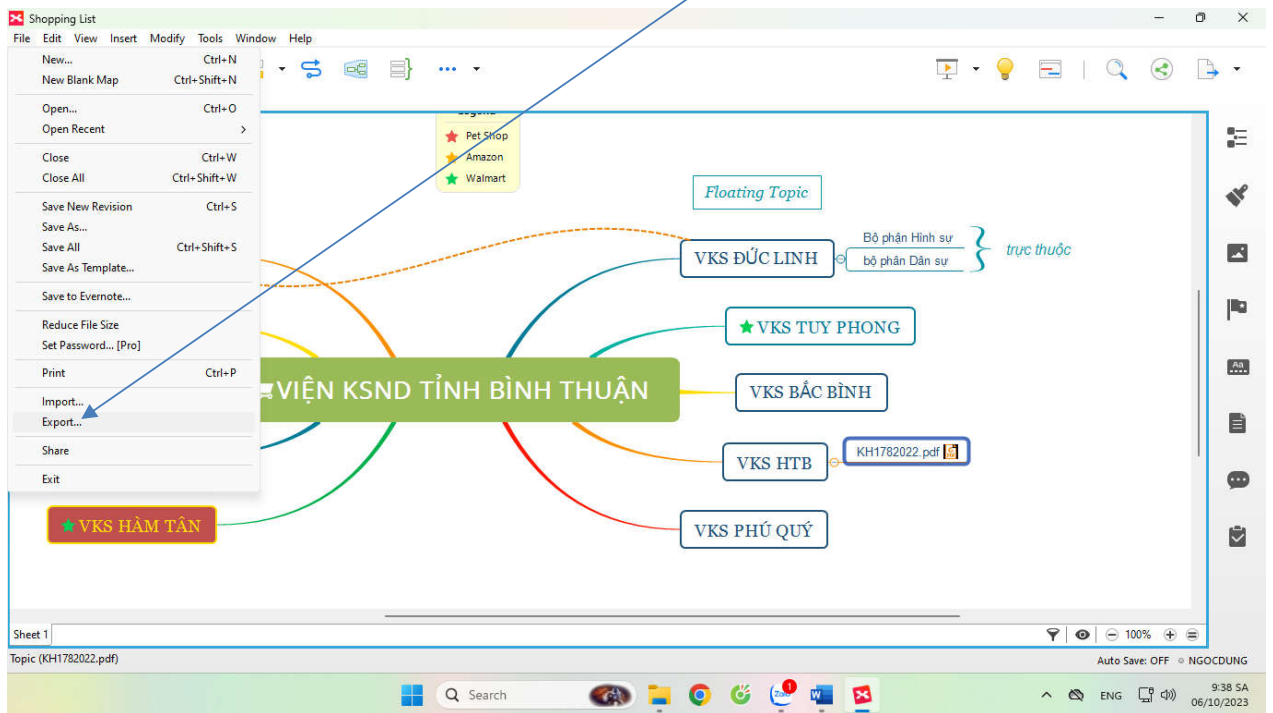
Shopping List

File Edit View Insert Modify Tools Window Help

New... Ctrl+N
New Blank Map Ctrl+Shift+N
Open... Ctrl+O
Open Recent
Close Ctrl+W
Close All Ctrl+Shift+W
Save New Revision Ctrl+S
Save As...
Save All Ctrl+Shift+S
Save As Template...
Save to Evernote...
Reduce File Size
Set Password... [Pro]
Print Ctrl+P
Import...
Export...
Share
Exit

Legend
Pet Shop
Amazon
Walmart

Floating Topic

VIỆN KSND TỈNH BÌNH THUẬN

VKS ĐỨC LINH
Bộ phận Hình sự
bộ phận Dân sự
trực thuộc

VKS TUY PHONG
VKS BẮC BÌNH
VKS HTB
KH1782022.pdf
VKS PHÚ QUÝ
VKS HÀM TÂN

Sheet 1

100%

Topic (KH1782022.pdf)

Auto Save: OFF NGOCDUNG

Search

ENG

9:38 SA
06/10/2023